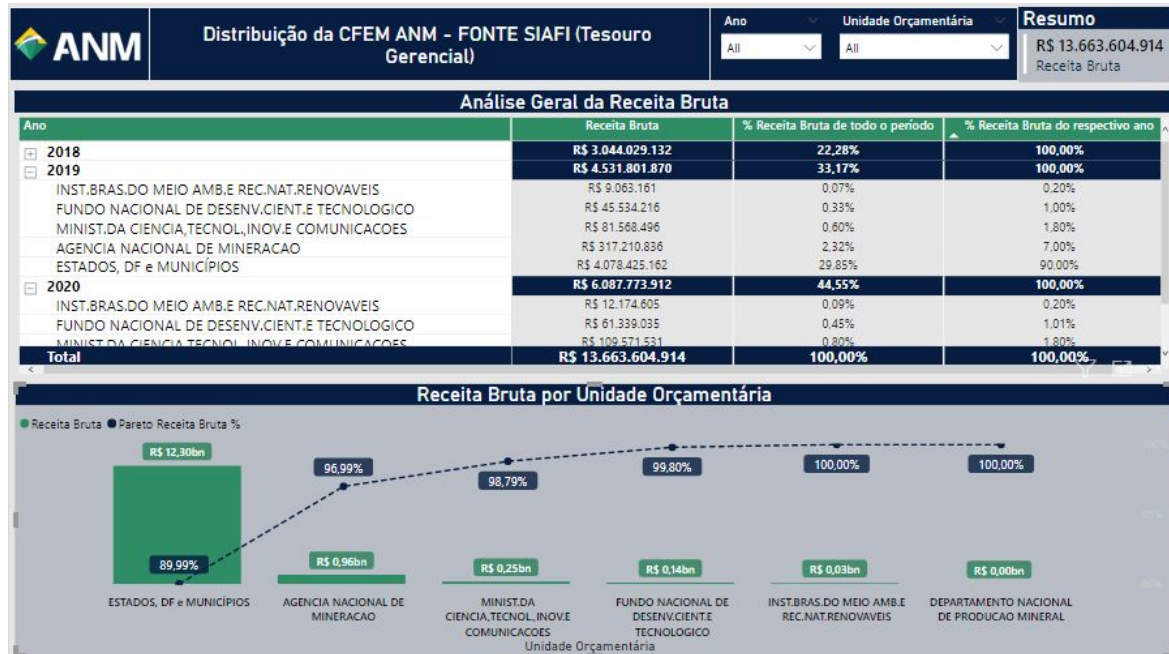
ANM

Distribuição da CFEM ANM - FONTE SIAFI (Tesouro Gerencial)

Ano
All

Unidade Orçamentária
All

Resumo
R$ 13.663.604.914
Receita Bruta

Análise Geral da Receita Bruta

| Ano | Receita Bruta | % Receita Bruta de todo o período | % Receita Bruta do respectivo ano |
|---|---|---|---|
| 2018 | R$ 3.044.029.132 | 22,28% | 100,00% |
| 2019 | R$ 4.531.801.870 | 33,17% | 100,00% |
| INST.BRAS.DO MEIO AMB.E REC.NAT.RENOVAVEIS | R$ 9.063.161 | 0,07% | 0,20% |
| FUNDO NACIONAL DE DESENV.CIENT.E TECNOLOGICO | R$ 45.534.216 | 0,33% | 1,00% |
| MINIST.DA CIENCIA,TECNOL.,INOV.E COMUNICACOES | R$ 81.568.496 | 0,60% | 1,80% |
| AGENCIA NACIONAL DE MINERACAO | R$ 317.210.836 | 2,32% | 7,00% |
| ESTADOS, DF e MUNICÍPIOS | R$ 4.078.425.162 | 29,85% | 90,00% |
| 2020 | R$ 6.087.773.912 | 44,55% | 100,00% |
| INST.BRAS.DO MEIO AMB.E REC.NAT.RENOVAVEIS | R$ 12.174.605 | 0,09% | 0,20% |
| FUNDO NACIONAL DE DESENV.CIENT.E TECNOLOGICO | R$ 61.339.035 | 0,45% | 1,01% |
| MINIST.DA CIENCIA,TECNOL.,INOV.E COMUNICACOES | R$ 109.571.531 | 0,80% | 1,80% |
| Total | R$ 13.663.604.914 | 100,00% | 100,00% |

Receita Bruta por Unidade Orçamentária

Receita Bruta ● Pareto Receita Bruta %

R$ 12,30bn
89,99%
ESTADOS, DF e MUNICÍPIOS

R$ 0,96bn
96,99%
AGENCIA NACIONAL DE MINERACAO

R$ 0,25bn
98,79%
MINIST.DA CIENCIA,TECNOL.,INOV.E COMUNICACOES

R$ 0,14bn
99,80%
FUNDO NACIONAL DE DESENV.CIENT.E TECNOLOGICO

R$ 0,03bn
100,00%
INST.BRAS.DO MEIO AMB.E REC.NAT.RENOVAVEIS

R$ 0,00bn
100,00%
DEPARTAMENTO NACIONAL DE PRODUCAO MINERAL

Unidade Orçamentária